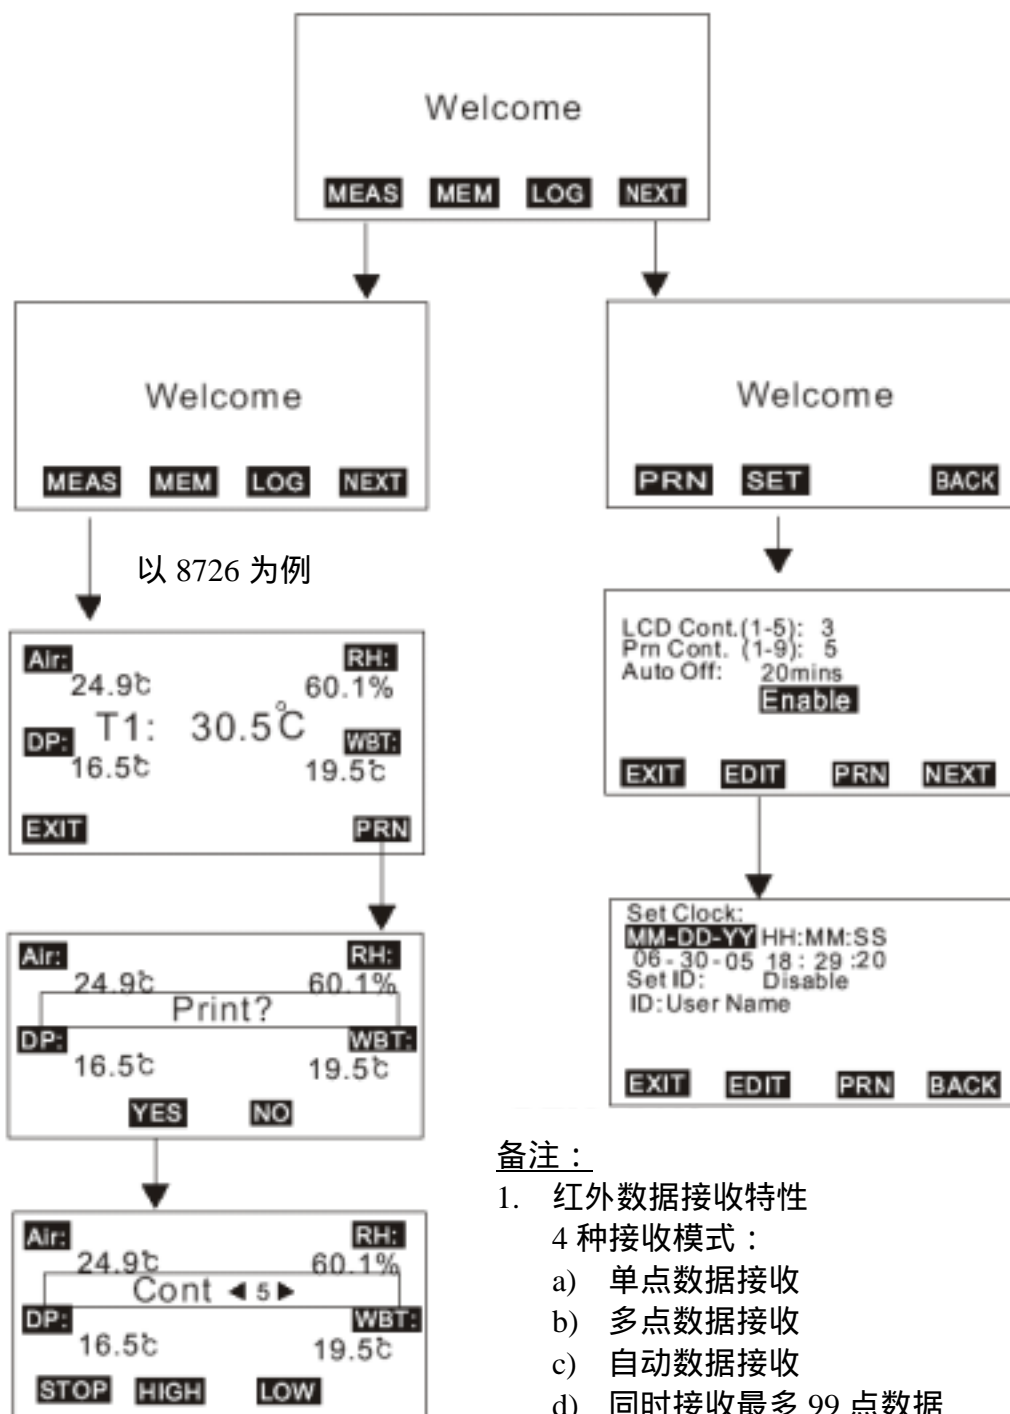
Welcome

MEAS MEM LOG NEXT

Welcome

MEAS MEM LOG NEXT

Welcome

PRN SET BACK

以 8726 为例

LCD Cont.(1-5): 3
Prn Cont. (1-9): 5
Auto Off: 20mins
Enable

EXIT EDIT PRN NEXT

Air: RH:
24.9℃ 60.1%
T1: 30.5℃
DP: WBT:
16.5℃ 19.5℃
EXIT PRN

Set Clock:
MM-DD-YY HH:MM:SS
06-30-05 18 : 29 :20
Set ID: Disable
ID:User Name

EXIT EDIT PRN BACK

Air: RH:
24.9℃ 60.1%
Print?
DP: WBT:
16.5℃ 19.5℃
YES NO

Air: RH:
24.9℃ 60.1%
Cont ◀ 5 ▶
DP: WBT:
16.5℃ 19.5℃
STOP HIGH LOW

备注：
1. 红外数据接收特性
4 种接收模式：
a) 单点数据接收
b) 多点数据接收
c) 自动数据接收
d) 同时接收最多 99 点数据